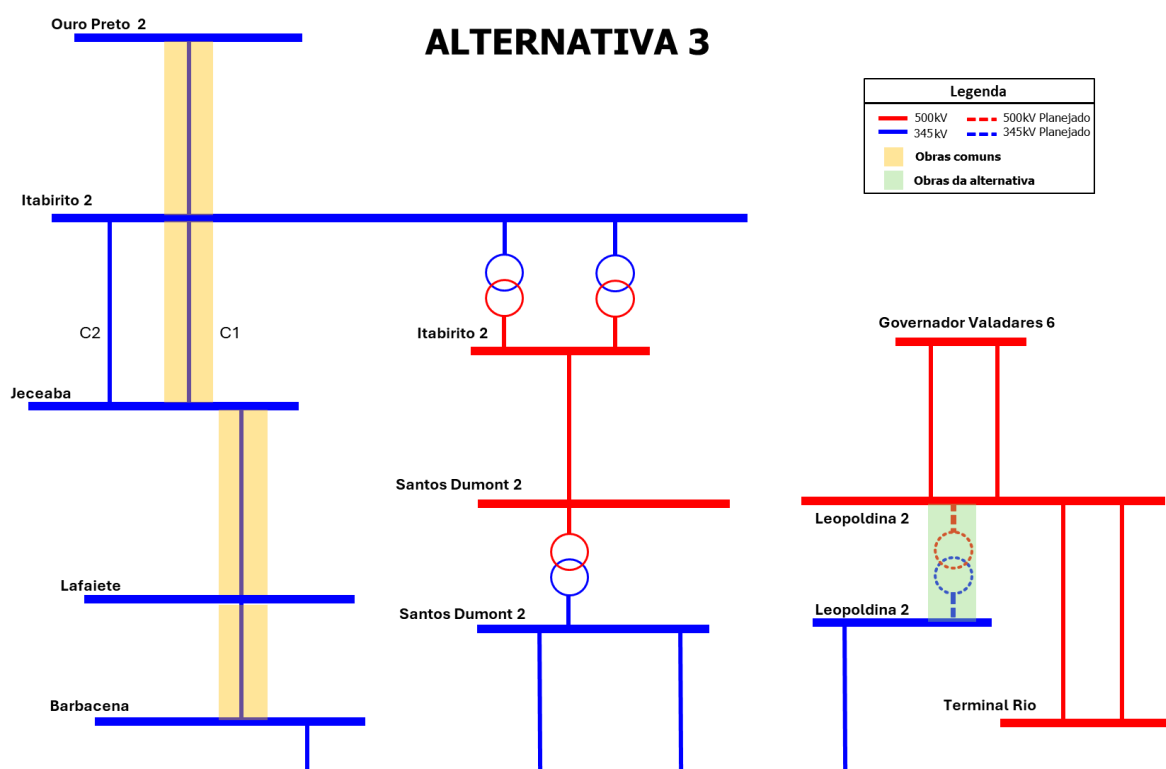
ALTERNATIVA 3

Legenda
500kV
345kV
500kV Planejado
345kV Planejado
Obras comuns
Obras da alternativa

Ouro Preto 2
Itabirito 2
C2
C1
Jeceaba
Lafaiete
Barbacena
Itabirito 2
Santos Dumont 2
Santos Dumont 2
Governador Valadares 6
Leopoldina 2
Leopoldina 2
Terminal Rio